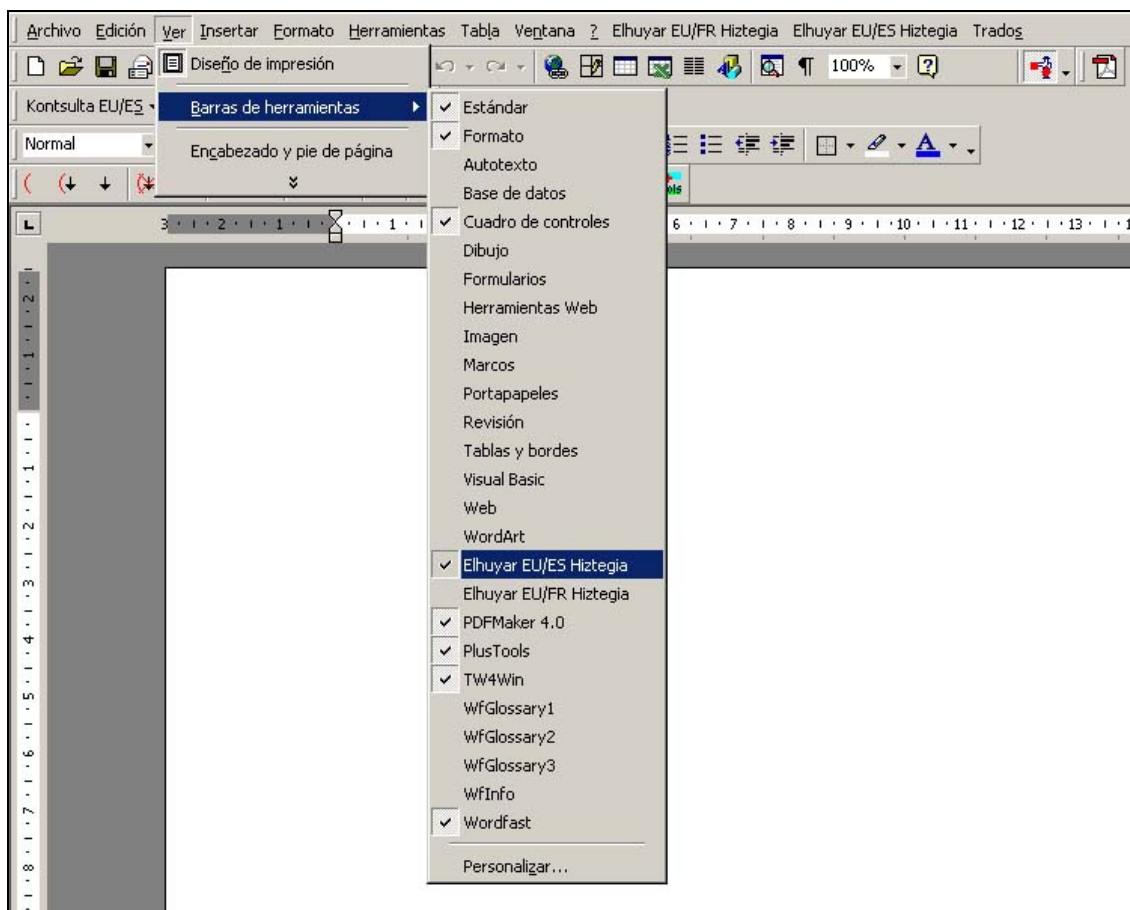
Archivo Edición Ver Insertar Formato Herramientas Tabla Ventana ? Elhuyar EU/FR Hiztegia Elhuyar EU/ES Hiztegia Trados

Diseño de impresión
Barras de herramientas
Encabezado y pie de página

100%

Kontsulta EU/ES
Normal

Estándar
Formato
Autotexto
Base de datos
Cuadro de controles
Dibujo
Formularios
Herramientas Web
Imagen
Marcos
Portapapeles
Revisión
Tablas y bordes
Visual Basic
Web
WordArt
Elhuyar EU/ES Hiztegia
Elhuyar EU/FR Hiztegia
PDFMaker 4.0
PlusTools
TW4Win
WfGlossary1
WfGlossary2
WfGlossary3
WfInfo
Wordfast
Personalizar...